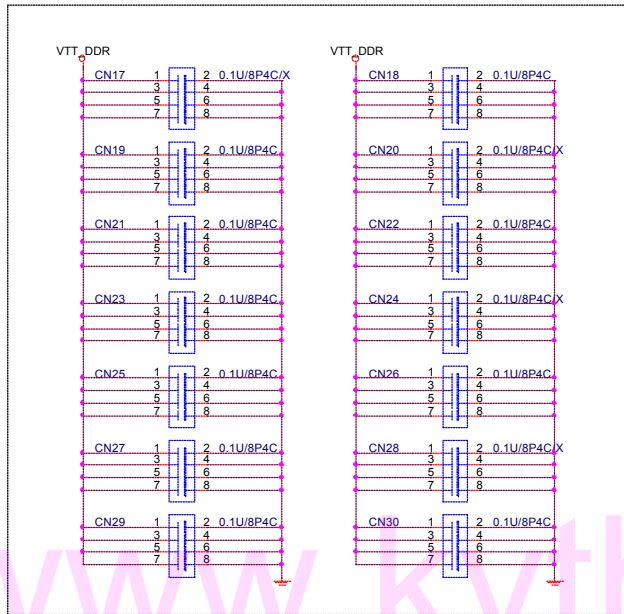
VTT_DDR

CN17 1 2 0.1U/8P4C/X
3 4
5 6
7 8

CN19 1 2 0.1U/8P4C
3 4
5 6
7 8

CN21 1 2 0.1U/8P4C
3 4
5 6
7 8

CN23 1 2 0.1U/8P4C
3 4
5 6
7 8

CN25 1 2 0.1U/8P4C
3 4
5 6
7 8

CN27 1 2 0.1U/8P4C
3 4
5 6
7 8

CN29 1 2 0.1U/8P4C
3 4
5 6
7 8

VTT_DDR

CN18 1 2 0.1U/8P4C
3 4
5 6
7 8

CN20 1 2 0.1U/8P4C/X
3 4
5 6
7 8

CN22 1 2 0.1U/8P4C
3 4
5 6
7 8

CN24 1 2 0.1U/8P4C/X
3 4
5 6
7 8

CN26 1 2 0.1U/8P4C
3 4
5 6
7 8

CN28 1 2 0.1U/8P4C/X
3 4
5 6
7 8

CN30 1 2 0.1U/8P4C
3 4
5 6
7 8

www.kvth